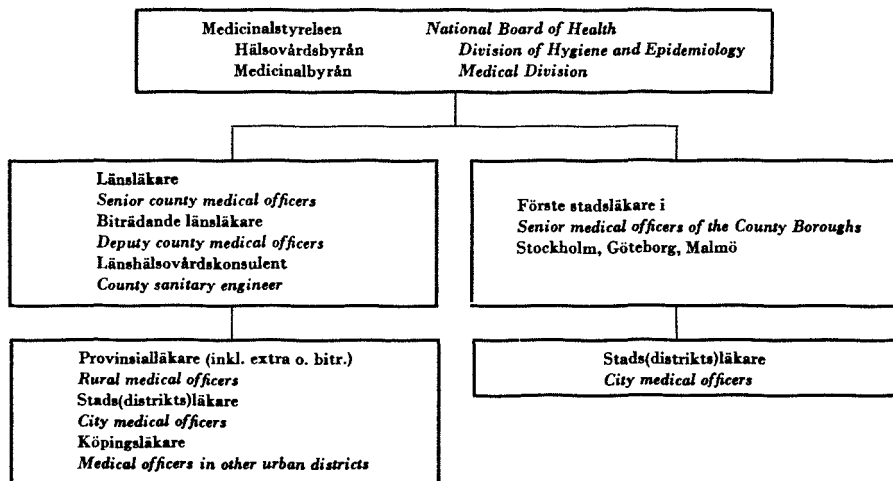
Medicinalstyrelsen *National Board of Health*
Hälsovårdsbyrån *Division of Hygiene and Epidemiology*
Medicinalbyrån *Medical Division*

Länsläkare
*Senior county medical officers*
Biträdande länsläkare
*Deputy county medical officers*
Länshälsovårdskonsulent
*County sanitary engineer*

Förste stadsläkare i
*Senior medical officers of the County Boroughs*
Stockholm, Göteborg, Malmö

Provinsialläkare (inkl. extra o. bitr.)
*Rural medical officers*
Stads(distrikts)läkare
*City medical officers*
Köpingsläkare
*Medical officers in other urban districts*

Stads(distrikts)läkare
*City medical officers*